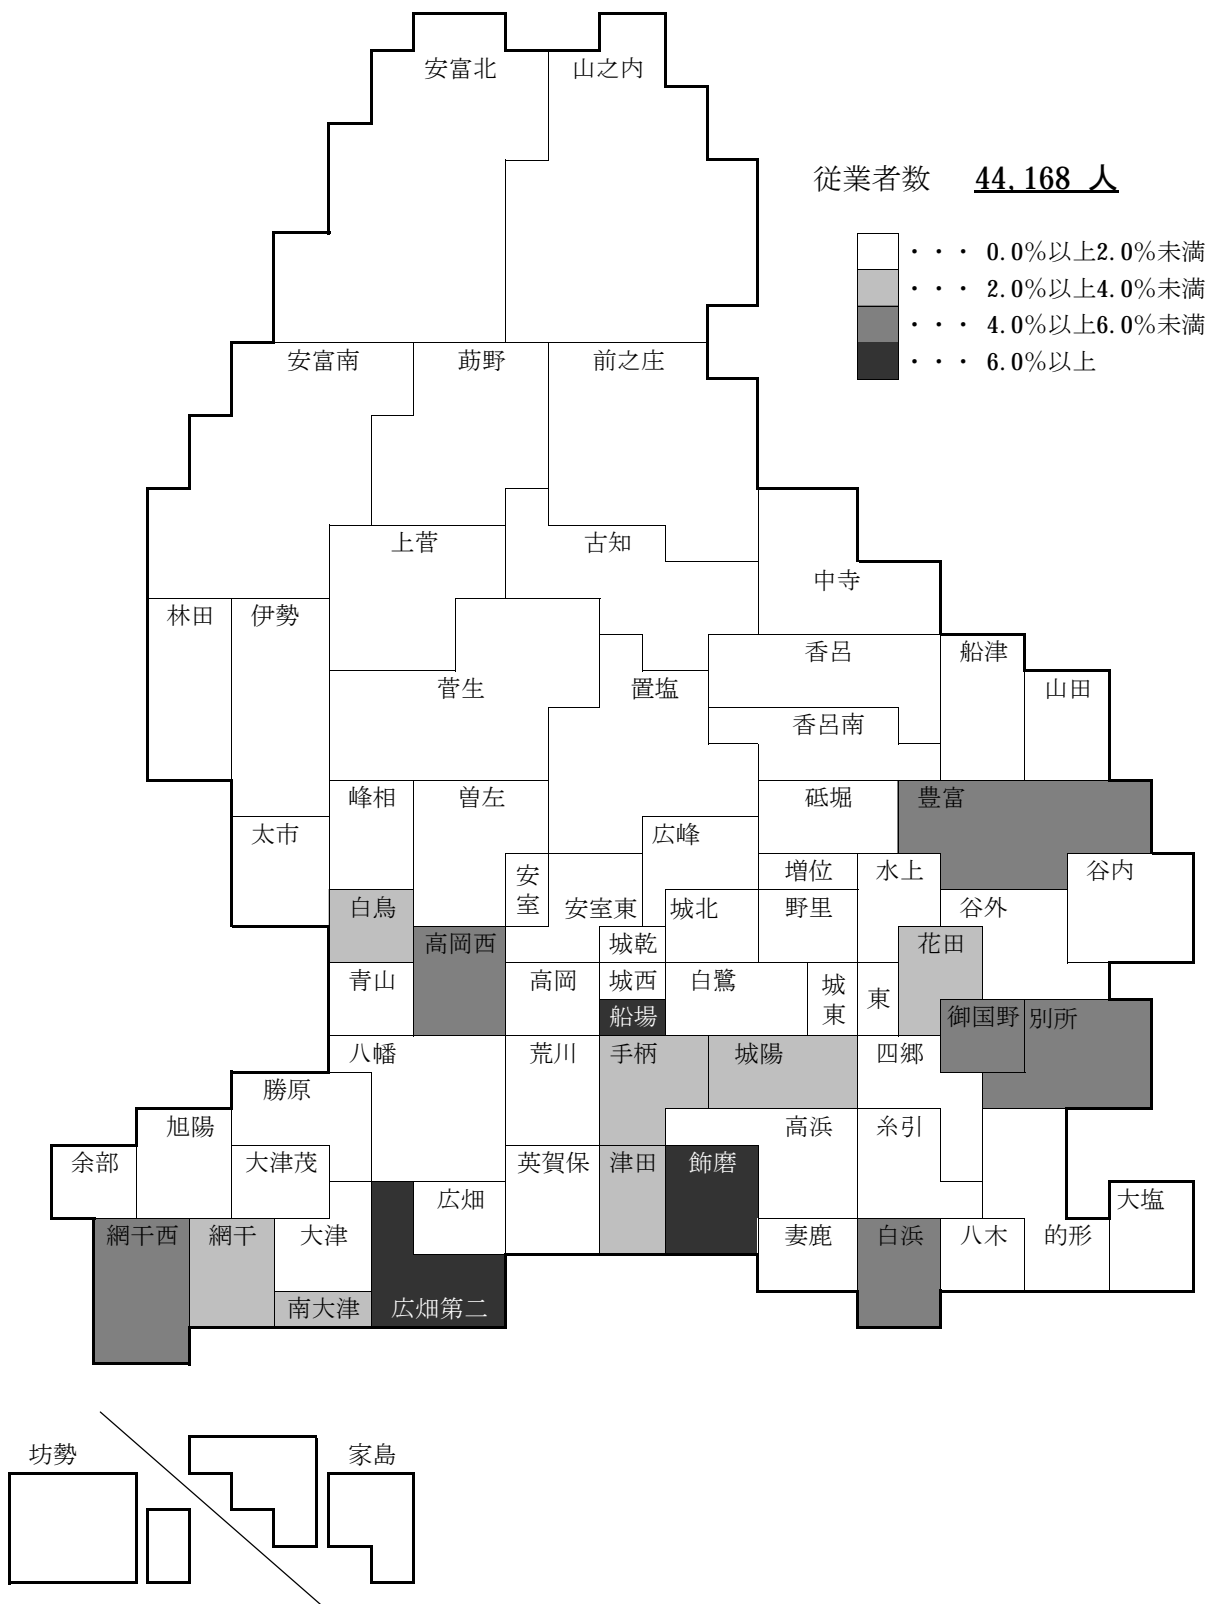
従業者数 44,168 人

・・・ 0.0%以上2.0%未満
・・・ 2.0%以上4.0%未満
・・・ 4.0%以上6.0%未満
・・・ 6.0%以上

安富北
山之内
安富南
莇野
前之庄
上菅
古知
中寺
林田
伊勢
香呂
船津
菅生
置塩
山田
香呂南
峰相
曽左
砥堀
豊富
太市
広峰
安室
増位
水上
谷内
白鳥
安室東
城北
野里
谷外
高岡西
城乾
花田
青山
高岡
城西
白鷺
城東
東
御国野
別所
船場
八幡
荒川
手柄
城陽
四郷
勝原
高浜
糸引
旭陽
余部
大津茂
英賀保
津田
飾磨
大塩
広畑
網干西
網干
大津
妻鹿
白浜
八木
的形
南大津
広畑第二
坊勢
家島